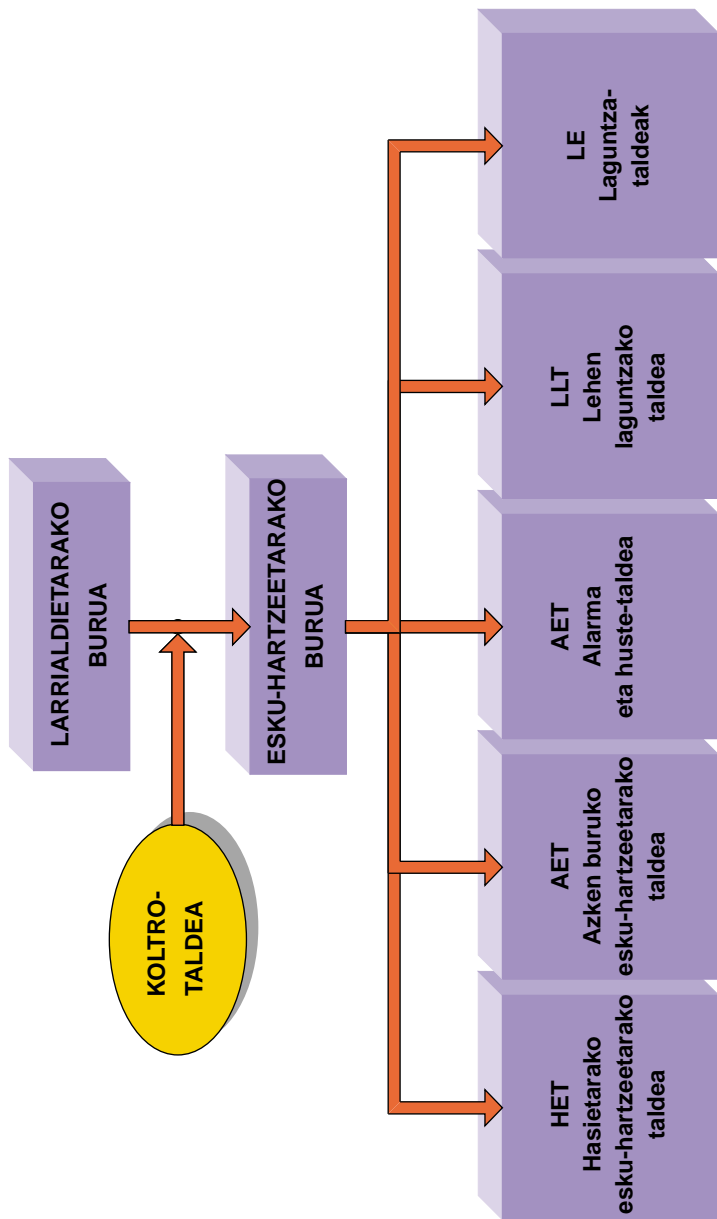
LARRIALDIETARAKO BURUA

KOLTRO-TALDEA

ESKU-HARTZEETARAKO BURUA

HET Hasietarako esku-hartzeetarako taldea

AET Azken buruko esku-hartzeetarako taldea

AET Alarma eta huste-taldea

LLT Lehen laguntzako taldea

LE Laguntza-taldeak